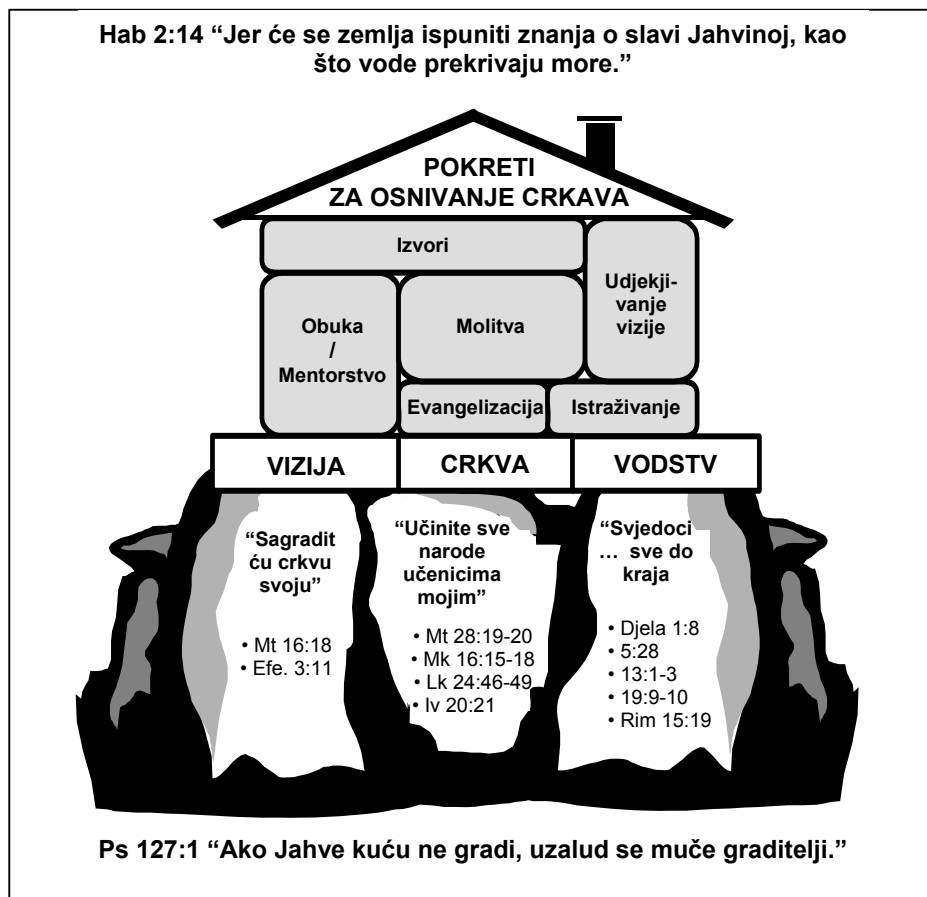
Hab 2:14 “Jer će se zemlja ispuniti znanja o slavi Jahvinoj, kao što vode prekrivaju more.”

POKRETI ZA OSNIVANJE CRKAVA

Izvori

Udjekjivanje vizije

Obuka / Mentorstvo

Molitva

Evangelizacija

Istraživanje

VIZIJA

CRKVA

VODSTV

“Sagradit ću crkvu svoju”

• Mt 16:18
• Efe. 3:11

“Učinite sve narode učenicima mojim”

• Mt 28:19-20
• Mk 16:15-18
• Lk 24:46-49
• Iv 20:21

“Svjedoci … sve do kraja

• Djela 1:8
• 5:28
• 13:1-3
• 19:9-10
• Rim 15:19

Ps 127:1 “Ako Jahve kuću ne gradi, uzalud se muče graditelji.”